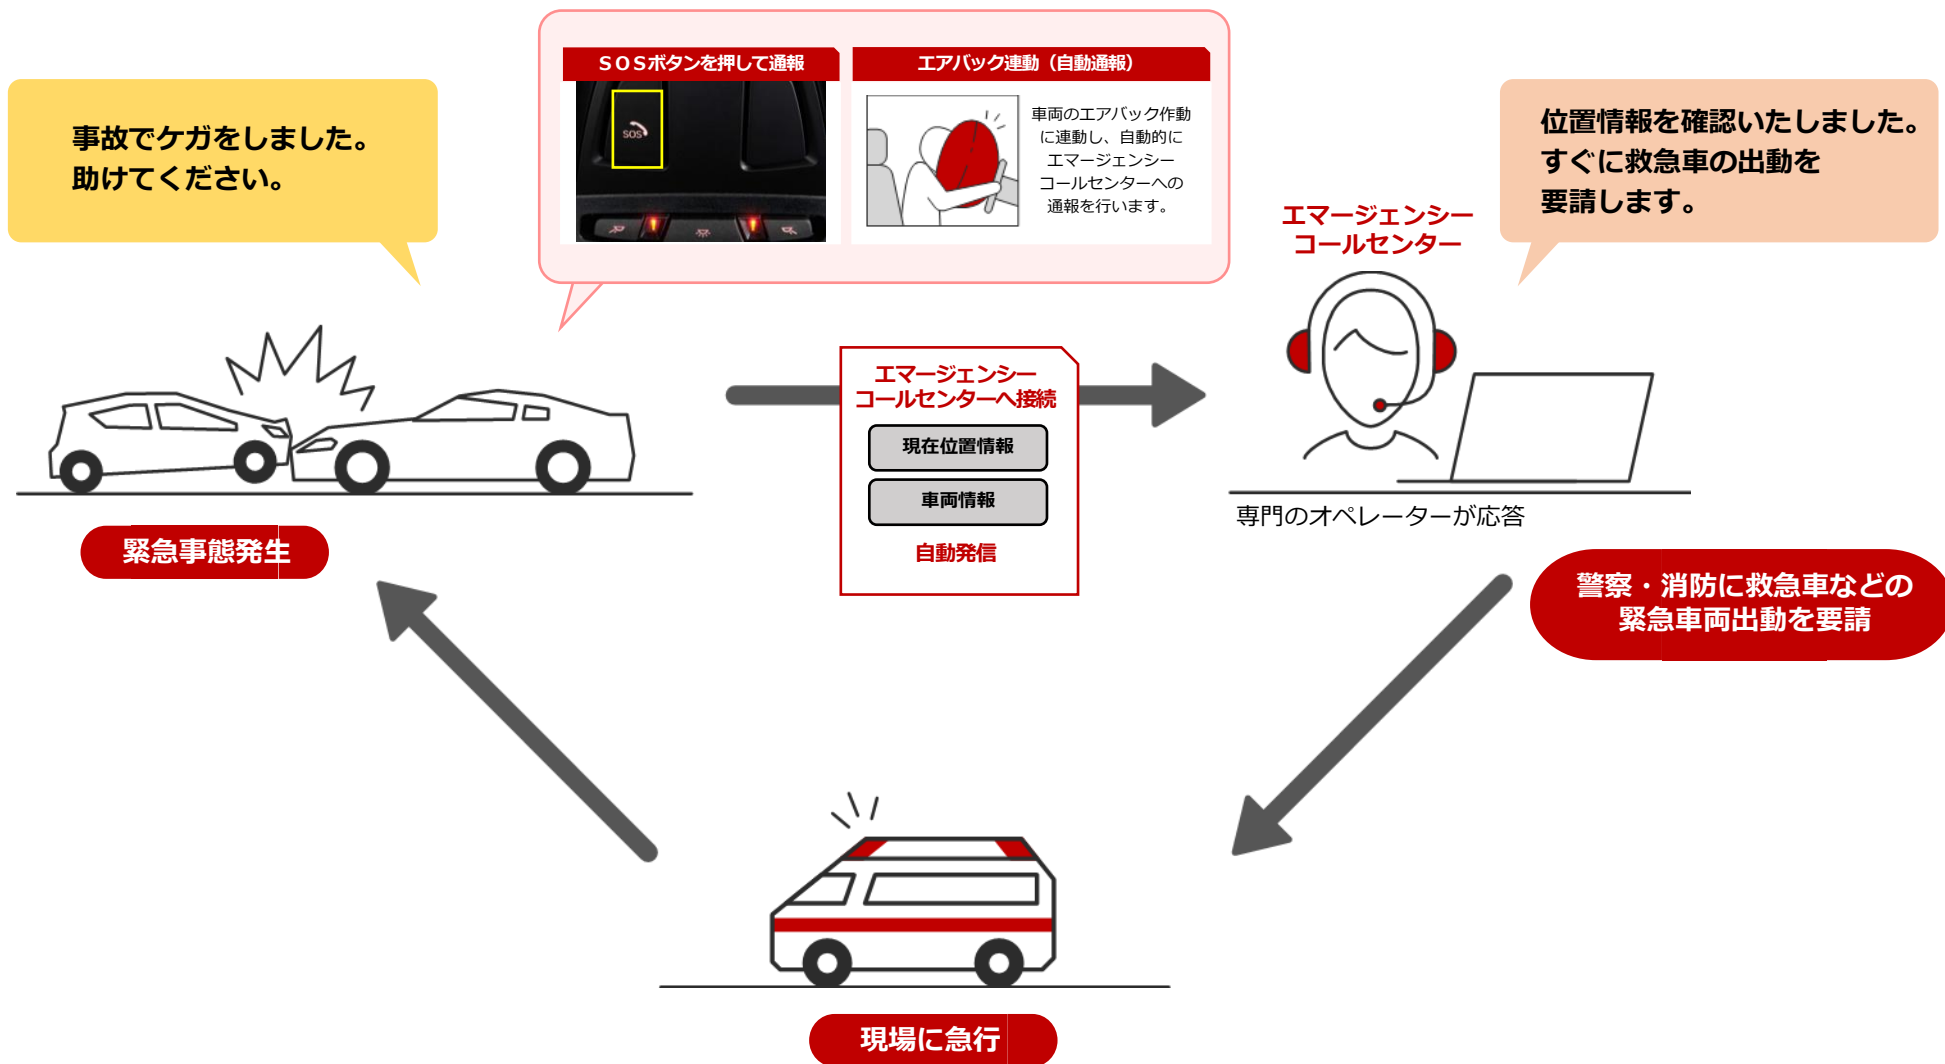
事故でケガをしました。
助けてください。

SOSボタンを押して通報

SOS

エアバック連動（自動通報）

車両のエアバック作動に連動し、自動的にエマージェンシーコールセンターへの通報を行います。

位置情報を確認いたしました。
すぐに救急車の出動を
要請します。

エマージェンシー
コールセンター

エマージェンシー
コールセンターへ接続

現在位置情報

車両情報

自動発信

専門のオペレーターが応答

緊急事態発生

警察・消防に救急車などの
緊急車両出動を要請

現場に急行